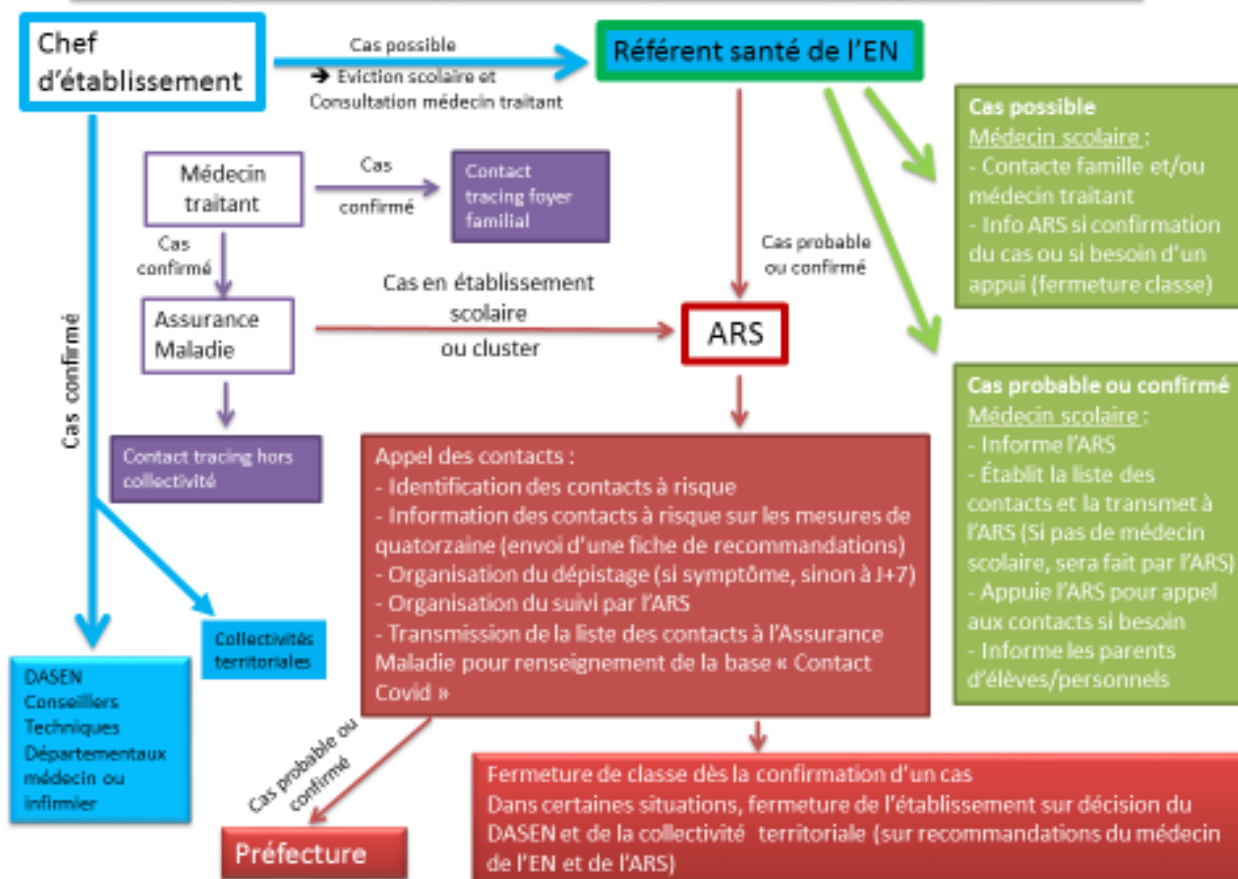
Chef d'établissement

Cas possible
➔ Eviction scolaire et Consultation médecin traitant

Référent santé de l'EN

Cas possible
Médecin scolaire :
- Contacte famille et/ou médecin traitant
- Info ARS si confirmation du cas ou si besoin d'un appui (fermeture classe)

Médecin traitant

Cas confirmé

Contact tracing foyer familial

Cas confirmé

Cas probable ou confirmé

Cas en établissement scolaire ou cluster

Assurance Maladie

ARS

Cas confirmé

Contact tracing hors collectivité

Cas probable ou confirmé
Médecin scolaire :
- Informe l'ARS
- Établit la liste des contacts et la transmet à l'ARS (Si pas de médecin scolaire, sera fait par l'ARS)
- Appuie l'ARS pour appel aux contacts si besoin
- Informe les parents d'élèves/personnels

Appel des contacts :
- Identification des contacts à risque
- Information des contacts à risque sur les mesures de quatorzaine (envoi d'une fiche de recommandations)
- Organisation du dépistage (si symptôme, sinon à J+7)
- Organisation du suivi par l'ARS
- Transmission de la liste des contacts à l'Assurance Maladie pour renseignement de la base « Contact Covid »

Collectivités territoriales

DASEN
Conseillers Techniques Départementaux médecin ou infirmier

Cas probable ou confirmé

Préfecture

Fermeture de classe dès la confirmation d'un cas
Dans certaines situations, fermeture de l'établissement sur décision du DASEN et de la collectivité territoriale (sur recommandations du médecin de l'EN et de l'ARS)